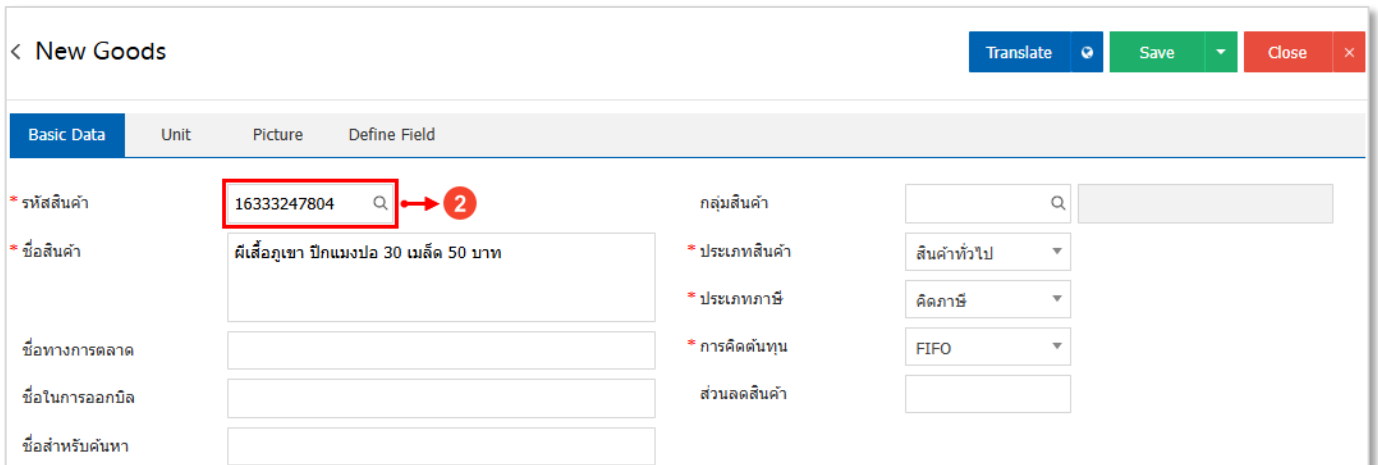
< New Goods

Translate

Save

Close ×

Basic Data Unit Picture Define Field

* รหัสสินค้า 16333247804

2

กลุ่มสินค้า

* ชื่อสินค้า ผีเสื้อภูเขา ปีกแมงปอ 30 เมล็ด 50 บาท

* ประเภทสินค้า สินค้าทั่วไป

* ประเภทภาษี คิดภาษี

ชื่อทางการตลาด

* การคิดต้นทุน FIFO

ชื่อในการออกบิล

ส่วนลดสินค้า

ชื่อสำหรับค้นหา